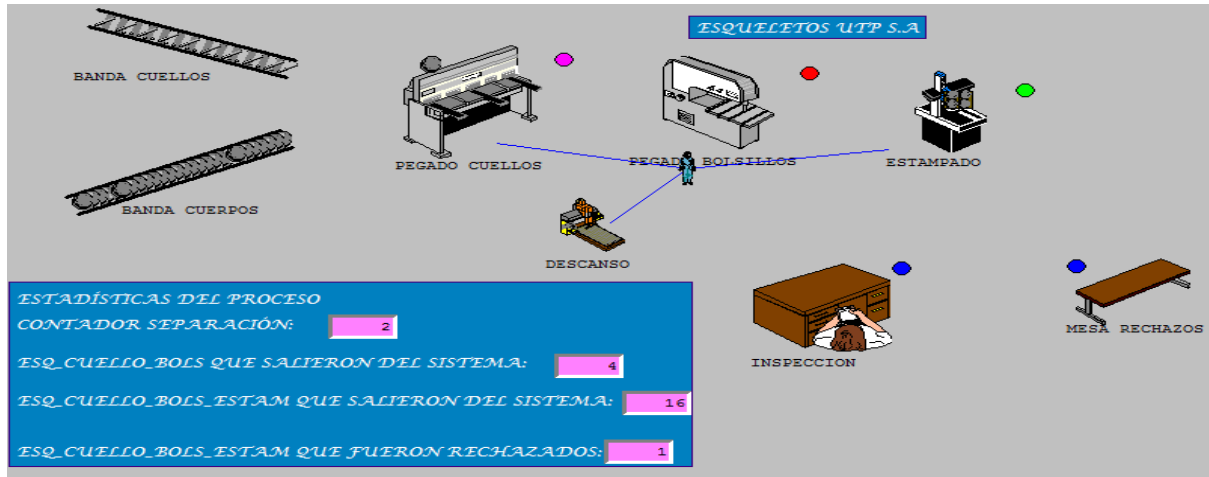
ESQUELETOS UTP S.A

BANDA CUELLOS

BANDA CUERPOS

PEGADO CUELLOS

PEGADO BOLSILLOS

ESTAMPADO

DESCANSO

INSPECCION

MESA RECHAZOS

ESTADÍSTICAS DEL PROCESO

CONTADOR SEPARACIÓN: 2

ESQ_CUELLO_BOLS QUE SALIERON DEL SISTEMA: 4

ESQ_CUELLO_BOLS_ESTAM QUE SALIERON DEL SISTEMA: 16

ESQ_CUELLO_BOLS_ESTAM QUE FUERON RECHAZADOS: 1